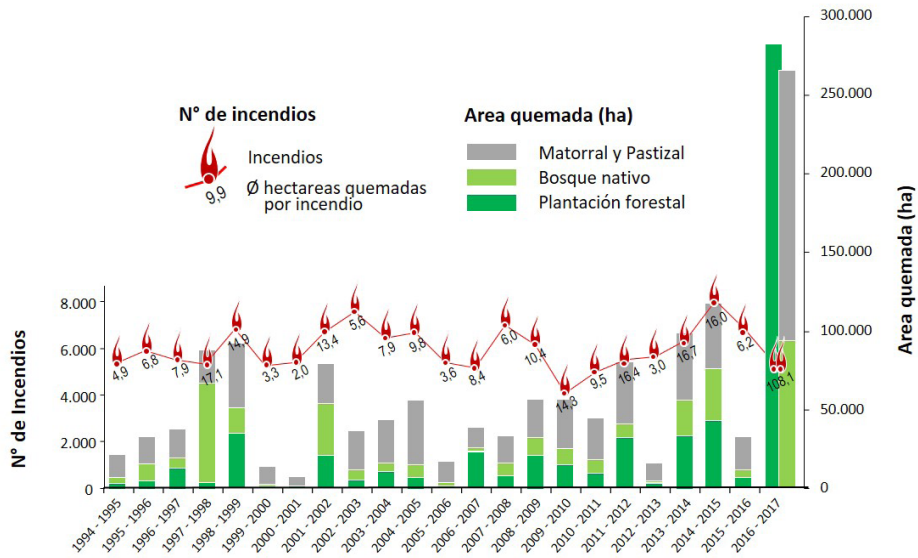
N° de incendios

Incendios

9,9

Ø hectareas quemadas por incendio

Area quemada (ha)

Matorral y Pastizal

Bosque nativo

Plantación forestal

N° de Incendios

8.000

6.000

4.000

2.000

0

Area quemada (ha)

300.000

250.000

200.000

150.000

100.000

50.000

0

4,9 6,8 7,9 17,1 14,9 3,3 2,0 13,4 5,6 7,9 9,8 3,6 8,4 6,0 10,4 14,3 9,5 16,4 3,0 16,7 16,0 6,2 108,1

1994 - 1995

1995 - 1996

1996 - 1997

1997 - 1998

1998 - 1999

1999 - 2000

2000 - 2001

2001 - 2002

2002 - 2003

2003 - 2004

2004 - 2005

2005 - 2006

2006 - 2007

2007 - 2008

2008 - 2009

2009 - 2010

2010 - 2011

2011 - 2012

2012 - 2013

2013 - 2014

2014 - 2015

2015 - 2016

2016 - 2017